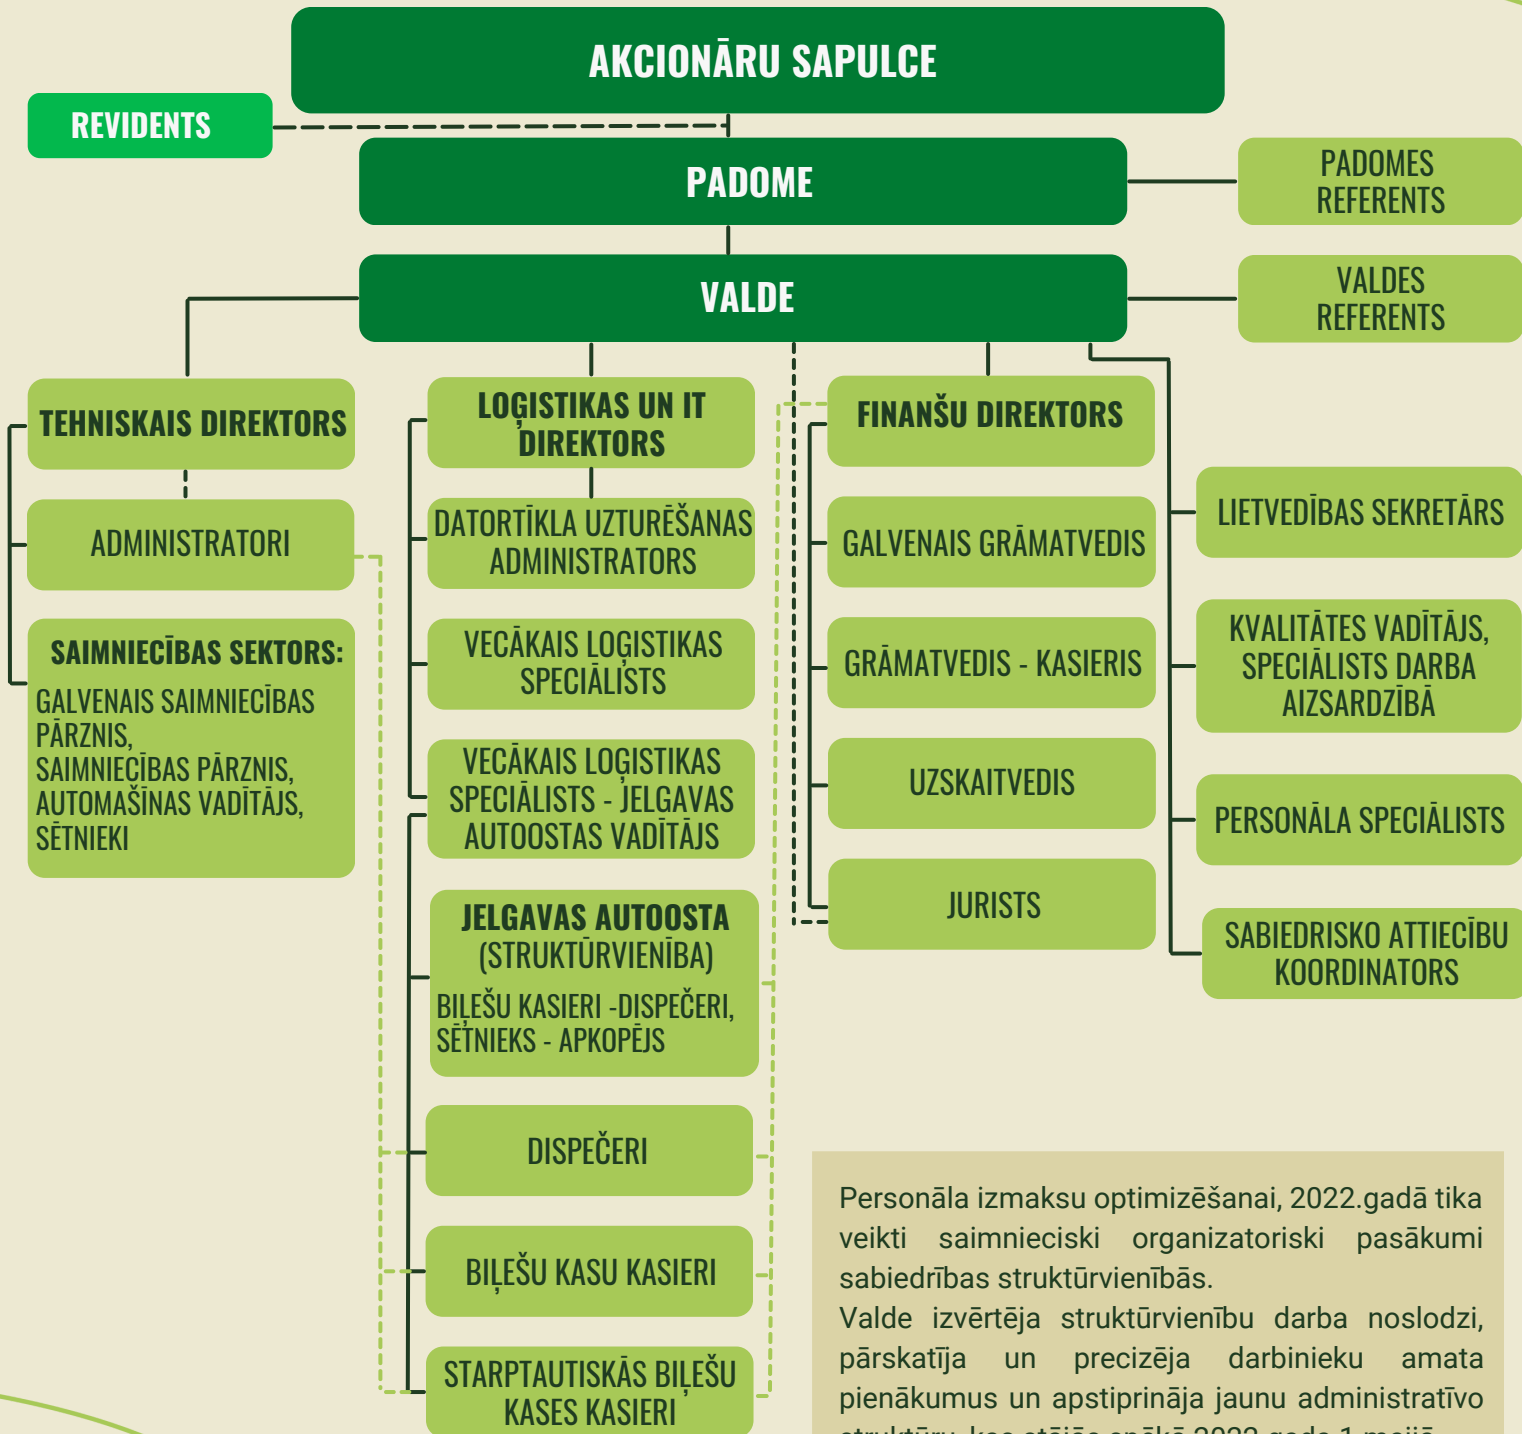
AKCIONĀRU SAPULCE

REVIDENTS

PADOME

PADOMES REFERENTS

VALDE

VALDES REFERENTS

TEHNISKAIS DIREKTORS

ADMINISTRATORI

SAIMNIECĪBAS SEKTORS:
GALVENAIS SAIMNIECĪBAS PĀRZNIS, SAIMNIECĪBAS PĀRZNIS, AUTOMAŠĪNAS VADĪTĀJS, SĒTNIEKI

LOĢISTIKAS UN IT DIREKTORS

DATORTĪKLA UZTURĒŠANAS ADMINISTRATORS

VECĀKAIS LOĢISTIKAS SPECIĀLISTS

VECĀKAIS LOĢISTIKAS SPECIĀLISTS - JELGAVAS AUTOOSTAS VADĪTĀJS

JELGAVAS AUTOOSTA (STRUKTŪRVIENĪBA)
BIĻEŠU KASIERI -DISPEČERI, SĒTNIEKS - APKOPĒJS

DISPEČERI

BIĻEŠU KASU KASIERI

STARPTAUTISKĀS BIĻEŠU KASES KASIERI

FINANŠU DIREKTORS

GALVENAIS GRĀMATVEDIS

GRĀMATVEDIS - KASIERIS

UZSKAITVEDIS

JURISTS

LIETVEDĪBAS SEKRETĀRS

KVALITĀTES VADĪTĀJS, SPECIĀLISTS DARBA AIZSARDZĪBĀ

PERSONĀLA SPECIĀLISTS

SABIEDRISKO ATTIECĪBU KOORDINATORS

Personāla izmaksu optimizēšanai, 2022.gadā tika veikti saimnieciski organizatoriski pasākumi sabiedrības struktūrvienībās.
Valde izvērtēja struktūrvienību darba noslodzi, pārskatīja un precizēja darbinieku amata pienākumus un apstiprināja jaunu administratīvo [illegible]